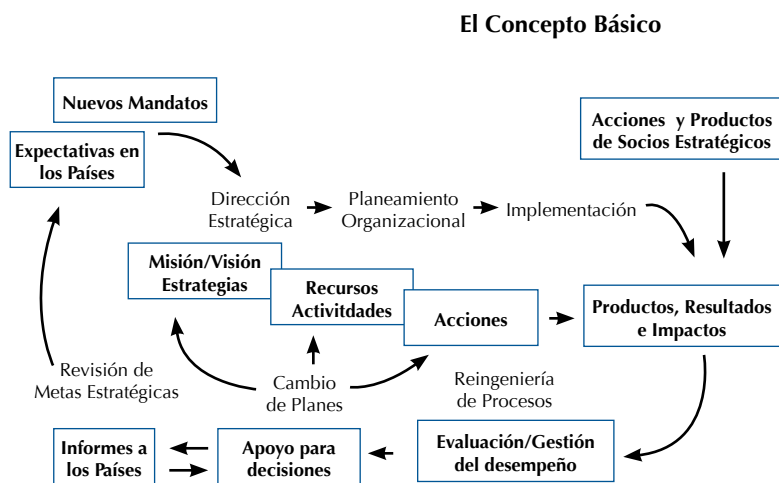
El Concepto Básico

Nuevos Mandatos

Expectativas en los Países

Acciones y Productos de Socios Estratégicos

Dirección Estratégica

Planeamiento Organizacional

Implementación

Misión/Visión Estrategias

Recursos Activitdades

Acciones

Productos, Resultados e Impactos

Revisión de Metas Estratégicas

Cambio de Planes

Reingeniería de Procesos

Informes a los Países

Apoyo para decisiones

Evaluación/Gestión del desempeño